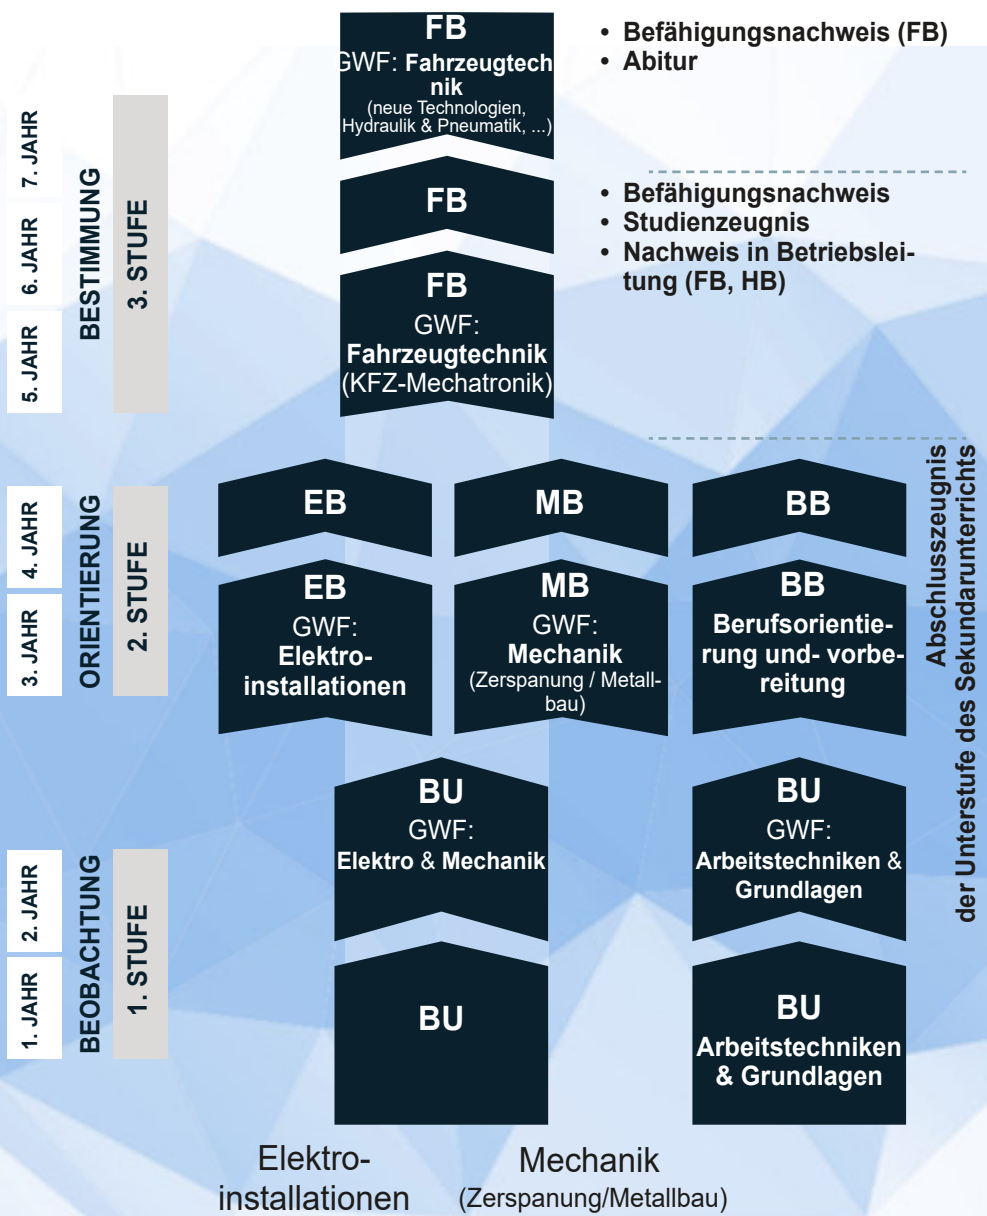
7. JAHR
6. JAHR
5. JAHR
BESTIMMUNG
3. STUFE

4. JAHR
3. JAHR
ORIENTIERUNG
2. STUFE

2. JAHR
1. JAHR
BEOBACHTUNG
1. STUFE

FB
GWF: Fahrzeugtechnik
(neue Technologien, Hydraulik & Pneumatik, ...)

• Befähigungsnachweis (FB)
• Abitur

FB

• Befähigungsnachweis
• Studienzeugnis
• Nachweis in Betriebsleitung (FB, HB)

FB
GWF:
Fahrzeugtechnik
(KFZ-Mechatronik)

EB

MB

BB

EB
GWF:
Elektroinstallationen

MB
GWF:
Mechanik
(Zerspanung / Metallbau)

BB
Berufsorientierung und- vorbereitung

Abschlusszeugnis der Unterstufe des Sekundarunterrichts

BU
GWF:
Elektro & Mechanik

BU
GWF:
Arbeitstechniken & Grundlagen

BU

BU
Arbeitstechniken & Grundlagen

Elektroinstallationen

Mechanik
(Zerspanung/Metallbau)